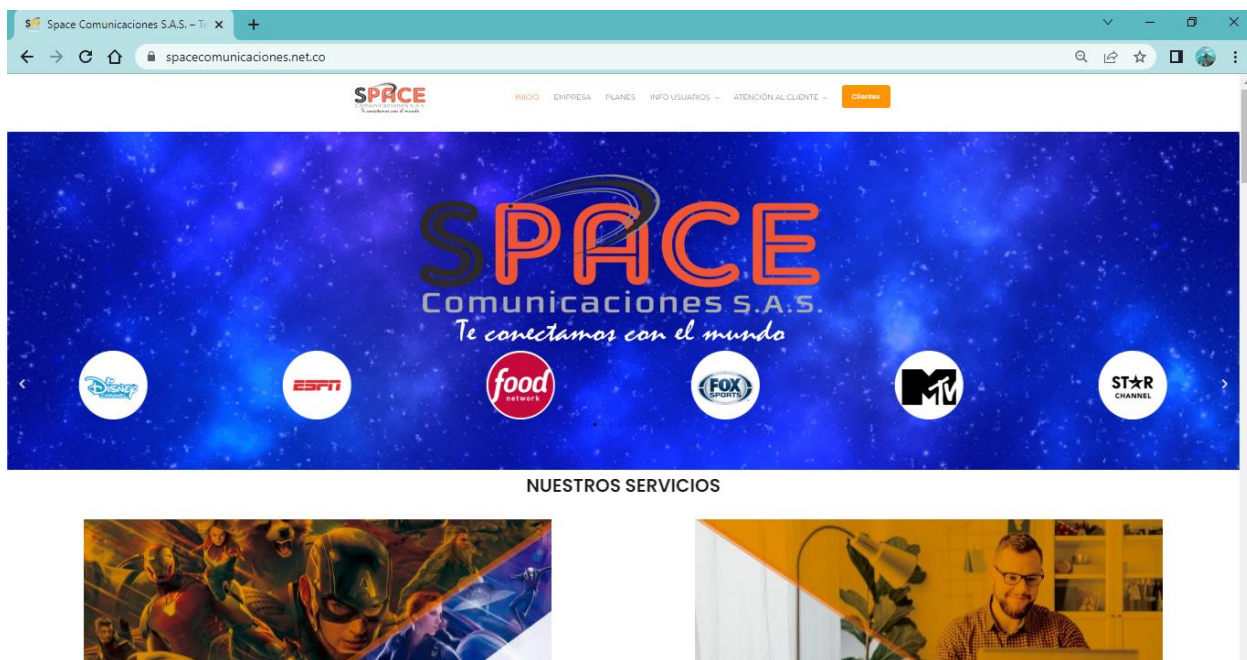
Space Comunicaciones S.A.S. – Te

spacecomunicaciones.net.co

SPACE Comunicaciones S.A.S. Te conectamos con el mundo

INICIO EMPRESA PLANES INFO USUARIOS ATENCIÓN AL CLIENTE Clientes

SPACE
Comunicaciones S.A.S.
Te conectamos con el mundo

Disney Channel ESPN food network FOX SPORTS MTV STAR CHANNEL

NUESTROS SERVICIOS